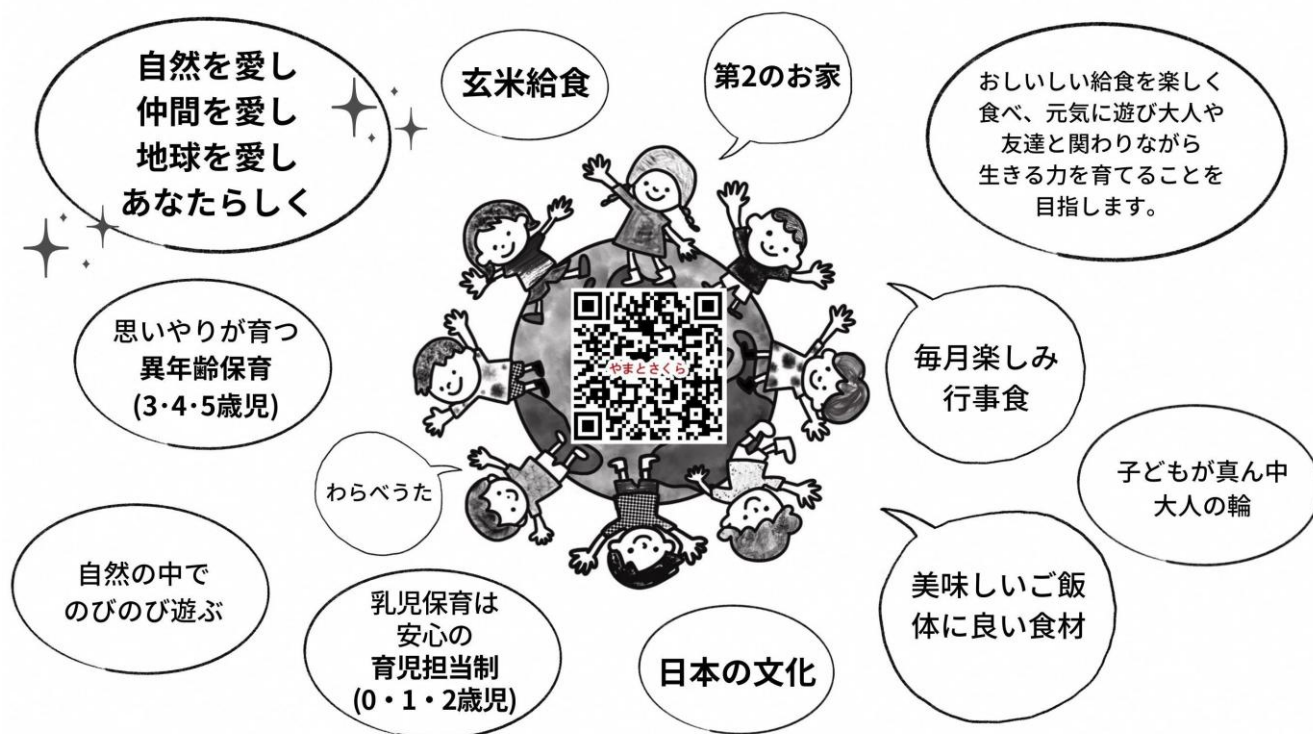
自然を愛し
仲間を愛し
地球を愛し
あなたらしく

玄米給食

第2のお家

おしいしい給食を楽しく食べ、元気に遊び大人や友達と関わりながら生きる力を育てることを目指します。

思いやりが育つ
異年齢保育
(3·4·5歳児)

やまとさくら

毎月楽しみ
行事食

わらべうた

子どもが真ん中
大人の輪

自然の中で
のびのび遊ぶ

乳児保育は
安心の
育児担当制
(0・1・2歳児)

日本の文化

美味しいご飯
体に良い食材